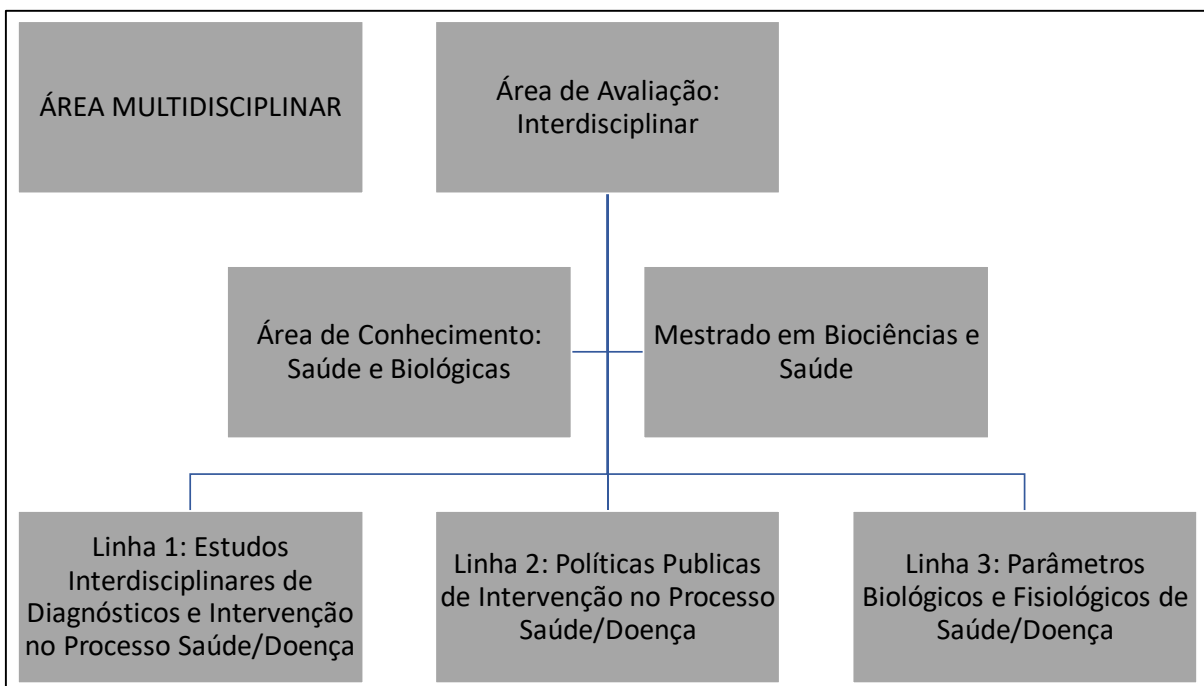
ÁREA MULTIDISCIPLINAR

Área de Avaliação: Interdisciplinar

Área de Conhecimento: Saúde e Biológicas

Mestrado em Biociências e Saúde

Linha 1: Estudos Interdisciplinares de Diagnósticos e Intervenção no Processo Saúde/Doença

Linha 2: Políticas Publicas de Intervenção no Processo Saúde/Doença

Linha 3: Parâmetros Biológicos e Fisiológicos de Saúde/Doença